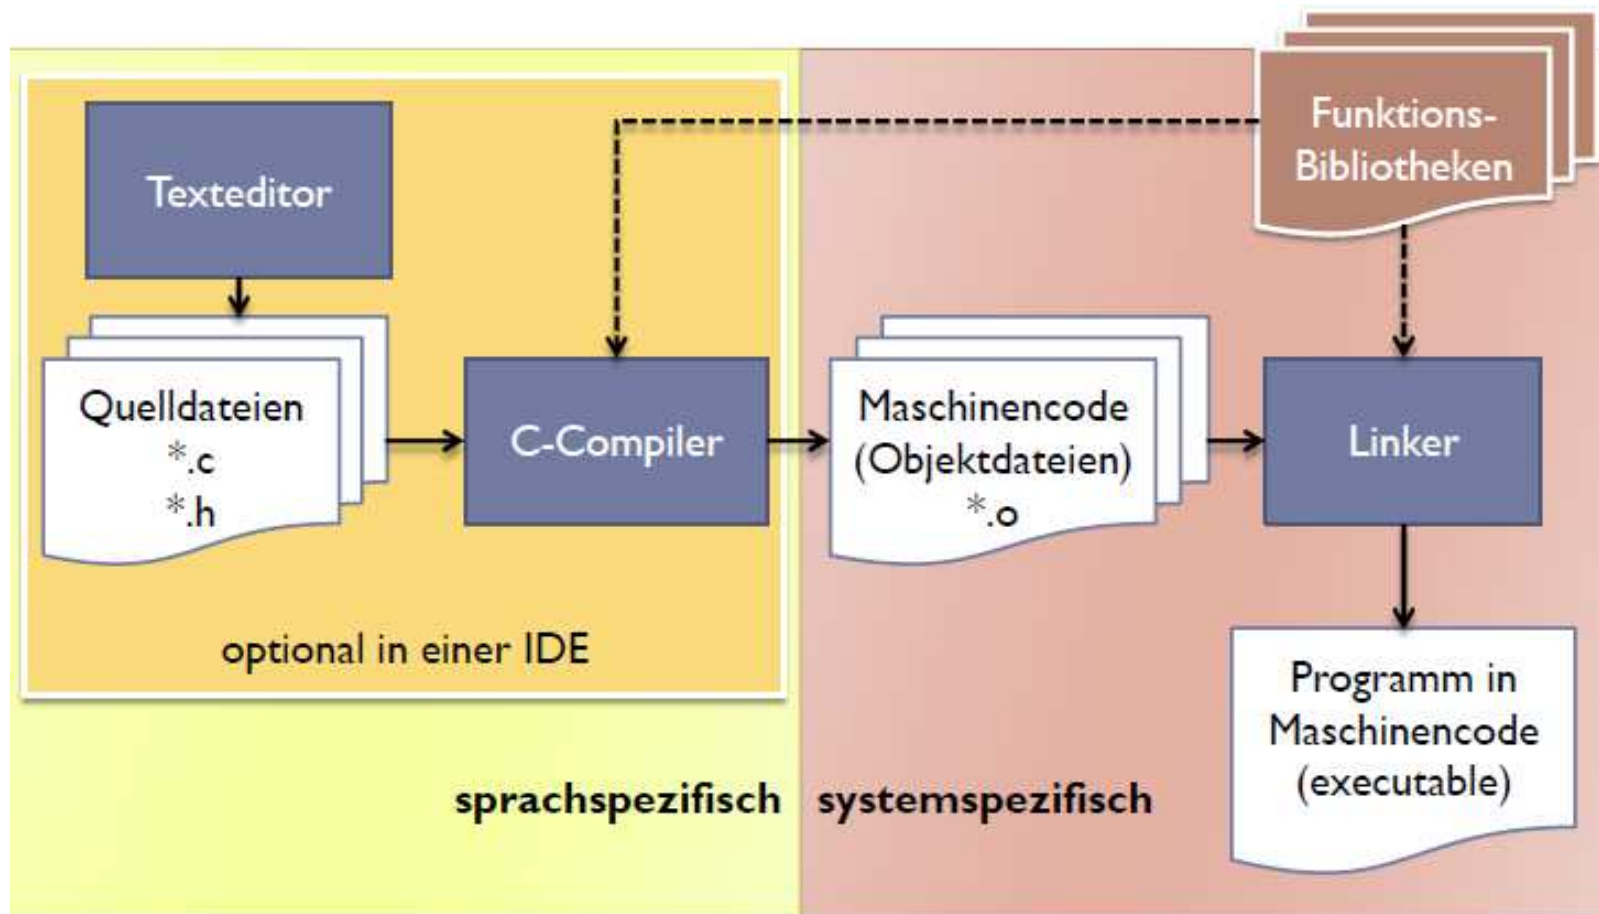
Funktions-Bibliotheken

Texteditor

Quelldateien
*.c
*.h

C-Compiler

Maschinencode
(Objektdateien)
*.o

Linker

optional in einer IDE

Programm in Maschinencode (executable)

sprachspezifisch systemspezifisch